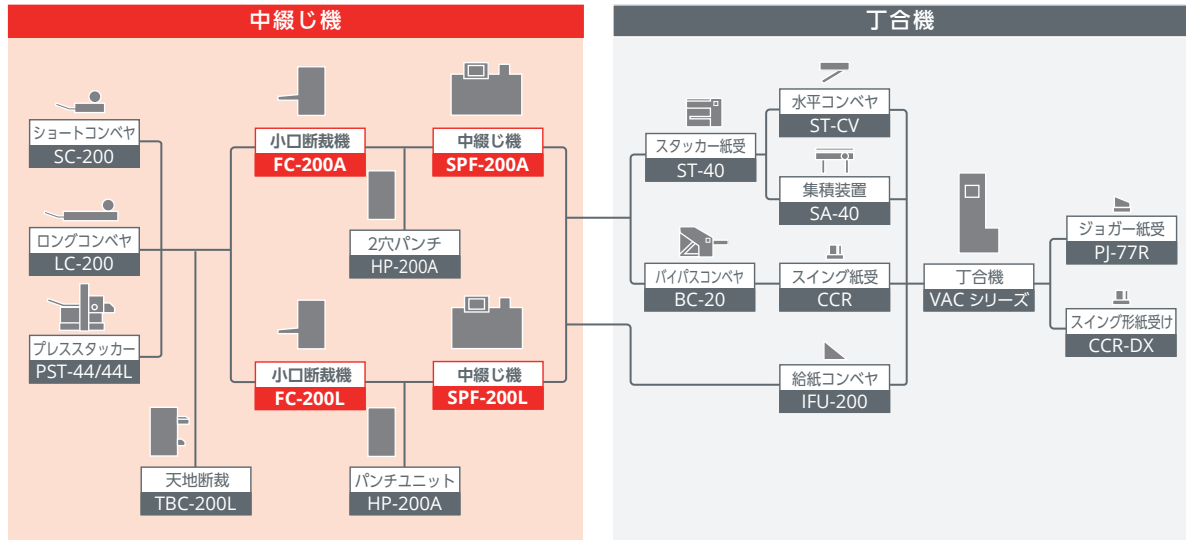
中綴じ機

丁合機

ショートコンベヤ
SC-200

ロングコンベヤ
LC-200

プレススタッカー
PST-44/44L

天地断裁
TBC-200L

小口断裁機
FC-200A

中綴じ機
SPF-200A

2穴パンチ
HP-200A

小口断裁機
FC-200L

中綴じ機
SPF-200L

パンチユニット
HP-200A

スタッカー紙受
ST-40

水平コンベヤ
ST-CV

集積装置
SA-40

バイパスコンベヤ
BC-20

スイング紙受
CCR

給紙コンベヤ
IFU-200

丁合機
VAC シリーズ

ジョガー紙受
PJ-77R

スイング形紙受け
CCR-DX